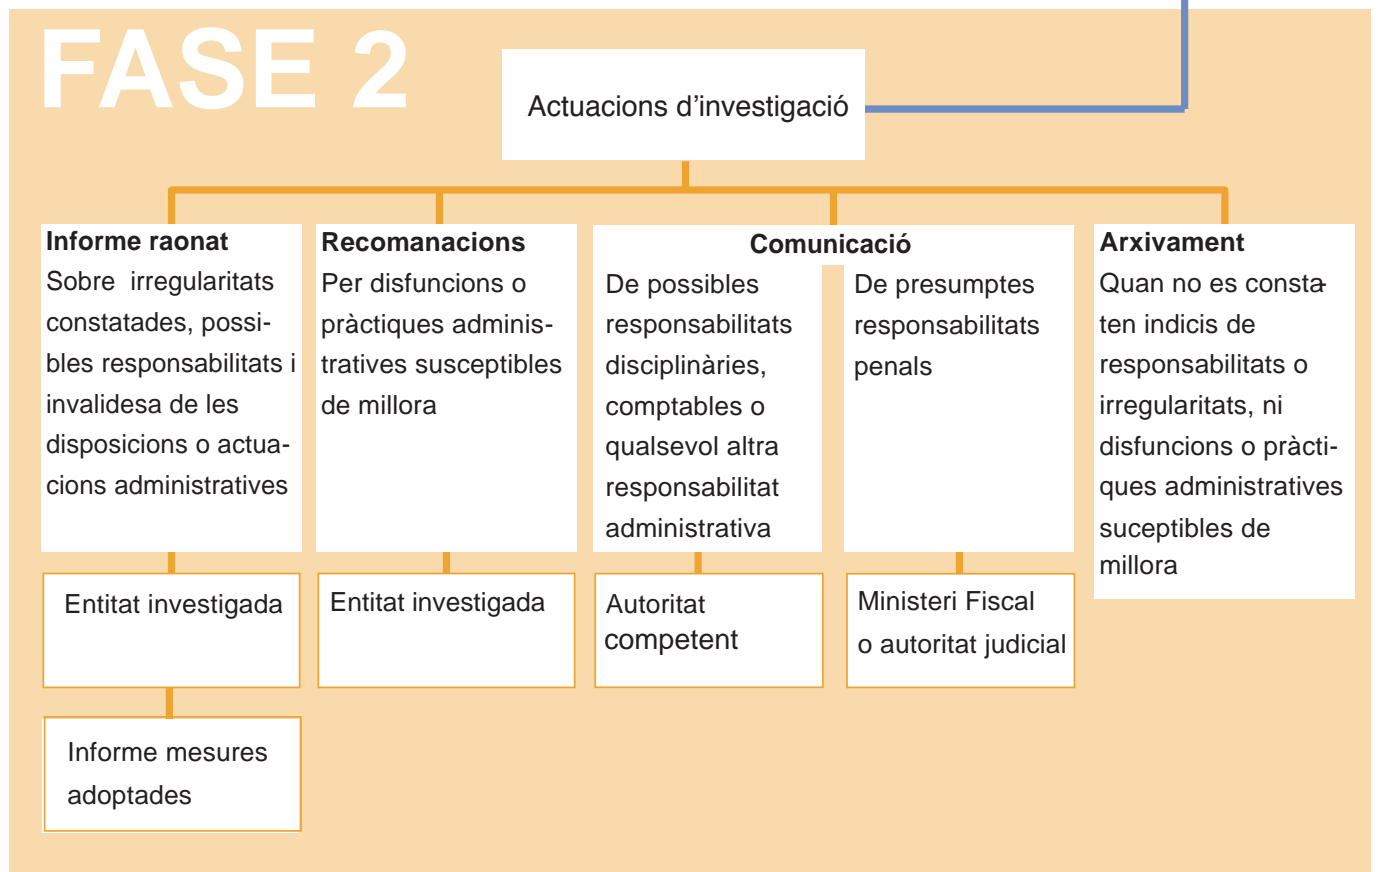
FASE 2

Actuacions d’investigació

**Informe raonat**
Sobre irregularitats constatades, possibles responsabilitats i invalidesa de les disposicions o actuacions administratives

Entitat investigada

Informe mesures adoptades

**Recomanacions**
Per disfuncions o pràctiques administratives susceptibles de millora

Entitat investigada

**Comunicació**

De possibles responsabilitats disciplinàries, comptables o qualsevol altra responsabilitat administrativa

Autoritat competent

De presumptes responsabilitats penals

Ministeri Fiscal o autoritat judicial

**Arxivament**
Quan no es constaten indicis de responsabilitats o irregularitats, ni disfuncions o pràctiques administratives suceptibles de millora